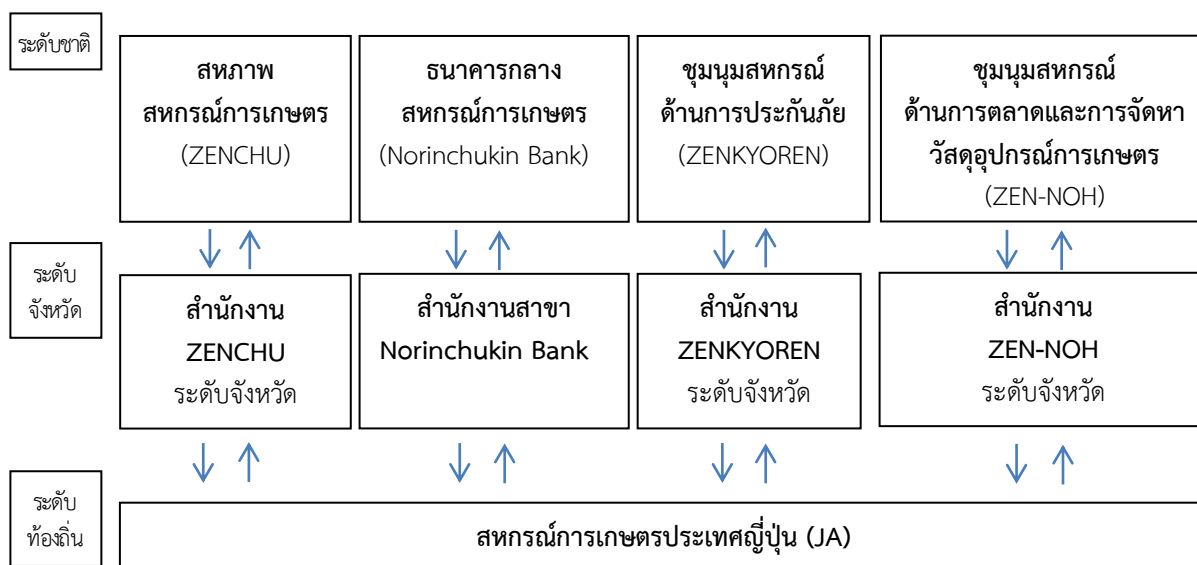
ระดับชาติ

สหภาพ
สหกรณ์การเกษตร
(ZENCHU)

ธนาคารกลาง
สหกรณ์การเกษตร
(Norinchukin Bank)

ชุมนุมสหกรณ์
ด้านการประกันภัย
(ZENKYOREN)

ชุมนุมสหกรณ์
ด้านการตลาดและการจัดหา
วัสดุอุปกรณ์การเกษตร
(ZEN-NOH)

ระดับ
จังหวัด

สำนักงาน
ZENCHU
ระดับจังหวัด

สำนักงานสาขา
Norinchukin Bank

สำนักงาน
ZENKYOREN
ระดับจังหวัด

สำนักงาน
ZEN-NOH
ระดับจังหวัด

ระดับ
ท้องถิ่น

สหกรณ์การเกษตรประเทศญี่ปุ่น (JA)